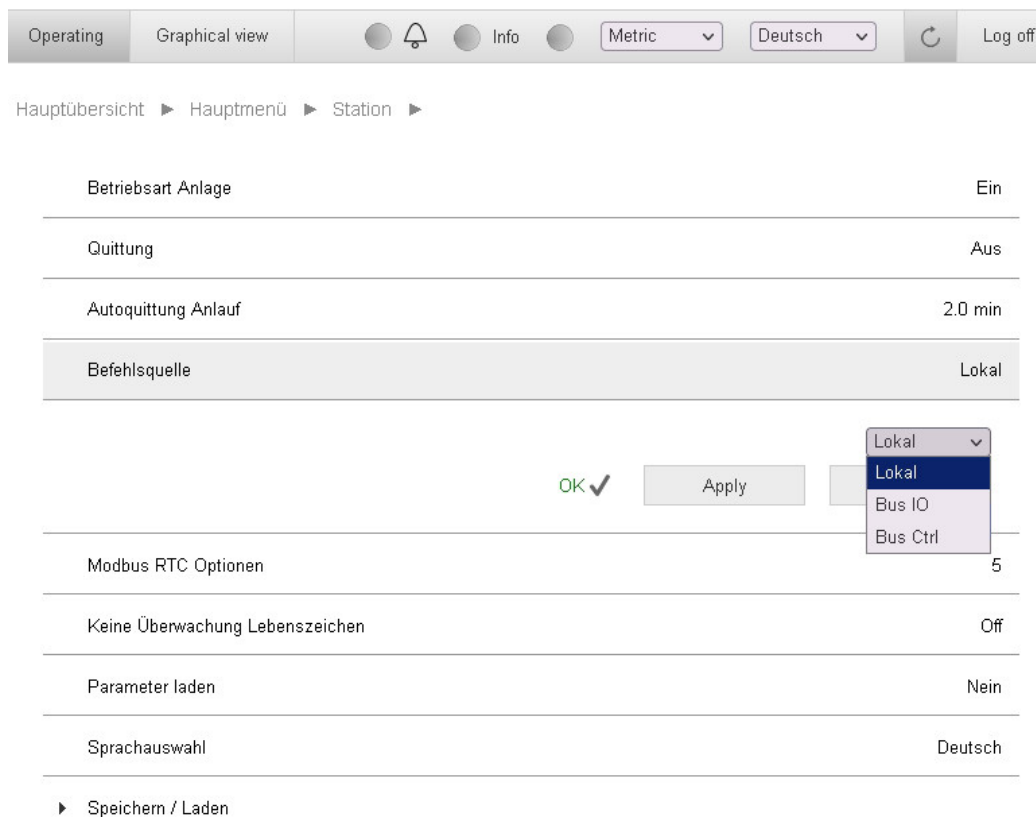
Operating Graphical view Info Metric Deutsch Log off

Hauptübersicht ► Hauptmenü ► Station ►

| | |
|---|---|
| Betriebsart Anlage | Ein |
| Quittung | Aus |
| Autoquittung Anlauf | 2.0 min |
| Befehlsquelle | Lokal |

Lokal
Lokal
Bus IO
Bus Ctrl

OK ✓ Apply

| | |
|---|---|
| Modbus RTC Optionen | 5 |
| Keine Überwachung Lebenszeichen | Off |
| Parameter laden | Nein |
| Sprachauswahl | Deutsch |

► Speichern / Laden